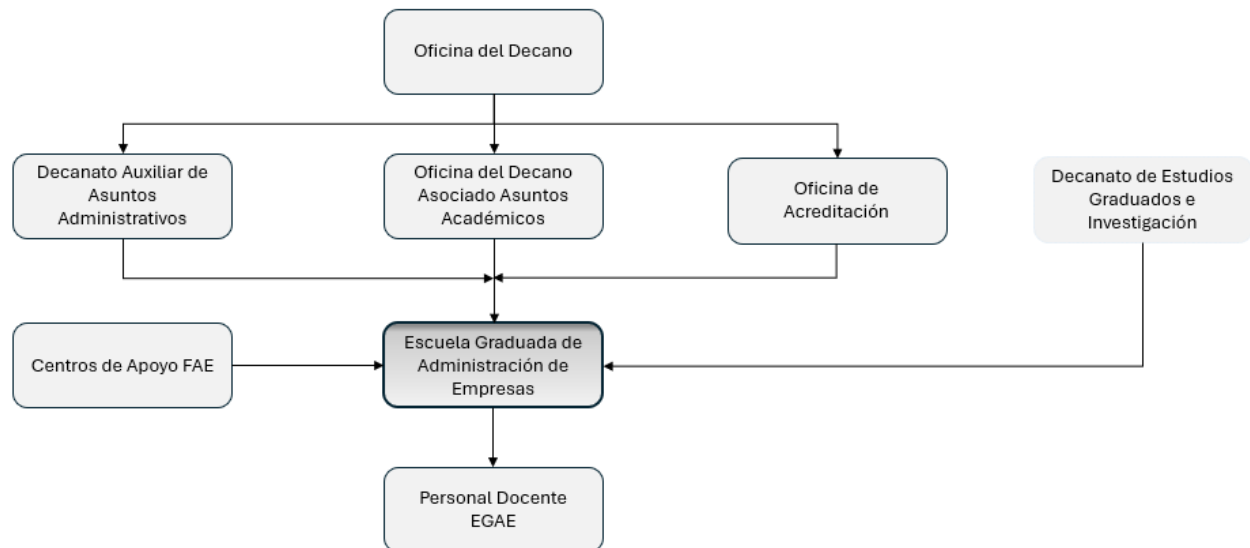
Oficina del Decano

Decanato Auxiliar de Asuntos Administrativos

Oficina del Decano Asociado Asuntos Académicos

Oficina de Acreditación

Decanato de Estudios Graduados e Investigación

Centros de Apoyo FAE

Escuela Graduada de Administración de Empresas

Personal Docente EGAE